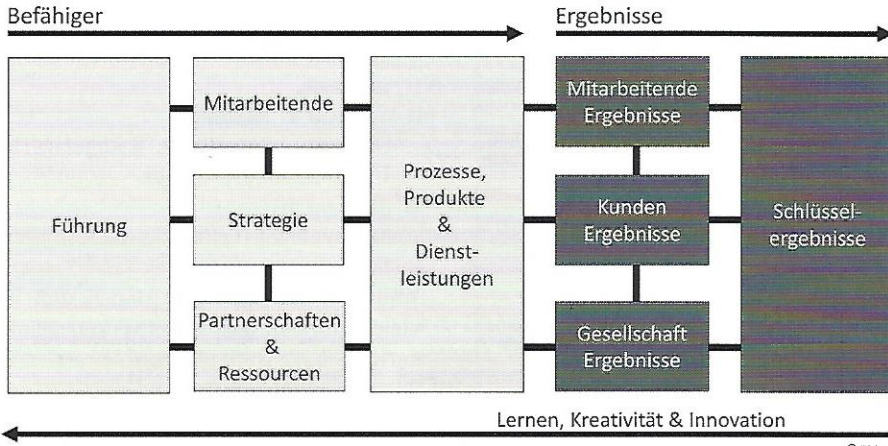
Befähiger

Ergebnisse

Führung

Mitarbeitende

Strategie

Partnerschaften & Ressourcen

Prozesse, Produkte & Dienstleistungen

Mitarbeitende Ergebnisse

Kunden Ergebnisse

Gesellschaft Ergebnisse

Schlüsselergebnisse

Lernen, Kreativität & Innovation